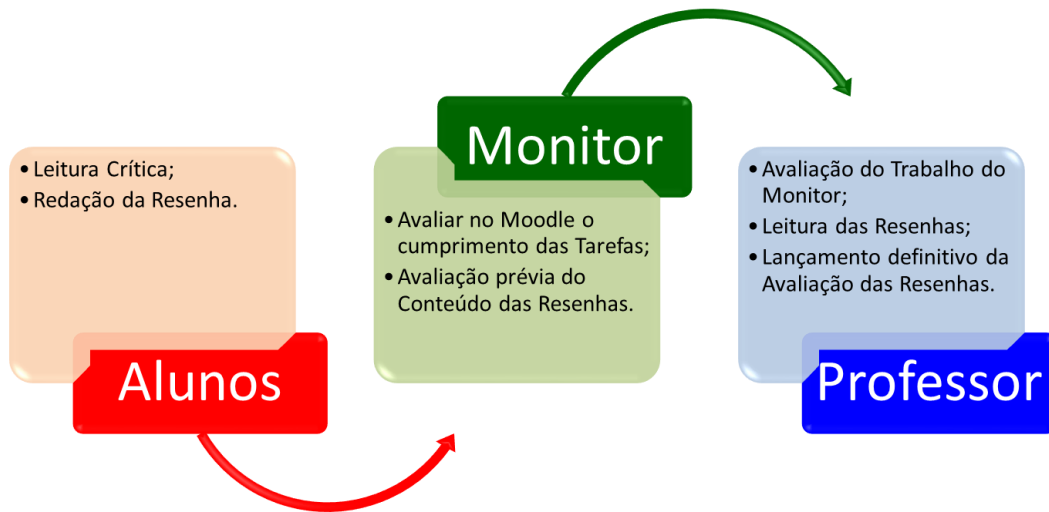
• Leitura Crítica;
• Redação da Resenha.

Alunos

Monitor

• Avaliar no Moodle o cumprimento das Tarefas;
• Avaliação prévia do Conteúdo das Resenhas.

• Avaliação do Trabalho do Monitor;
• Leitura das Resenhas;
• Lançamento definitivo da Avaliação das Resenhas.

Professor